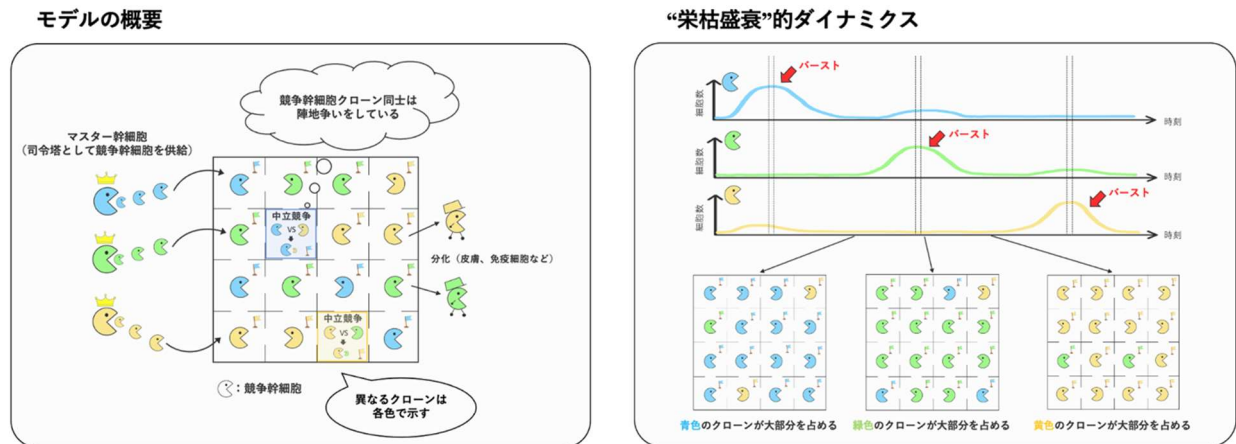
モデルの概要

競争幹細胞クローン同士は陣地争いをしている

マスター幹細胞
（司令塔として競争幹細胞を供給）

中立競争
VS

分化（皮膚、免疫細胞など）

中立競争
VS

：競争幹細胞

異なるクローンは各色で示す

“栄枯盛衰”的ダイナミクス

バースト
細胞数
時刻

バースト
細胞数
時刻

バースト
細胞数
時刻

青色のクローンが大部分を占める

緑色のクローンが大部分を占める

黄色のクローンが大部分を占める